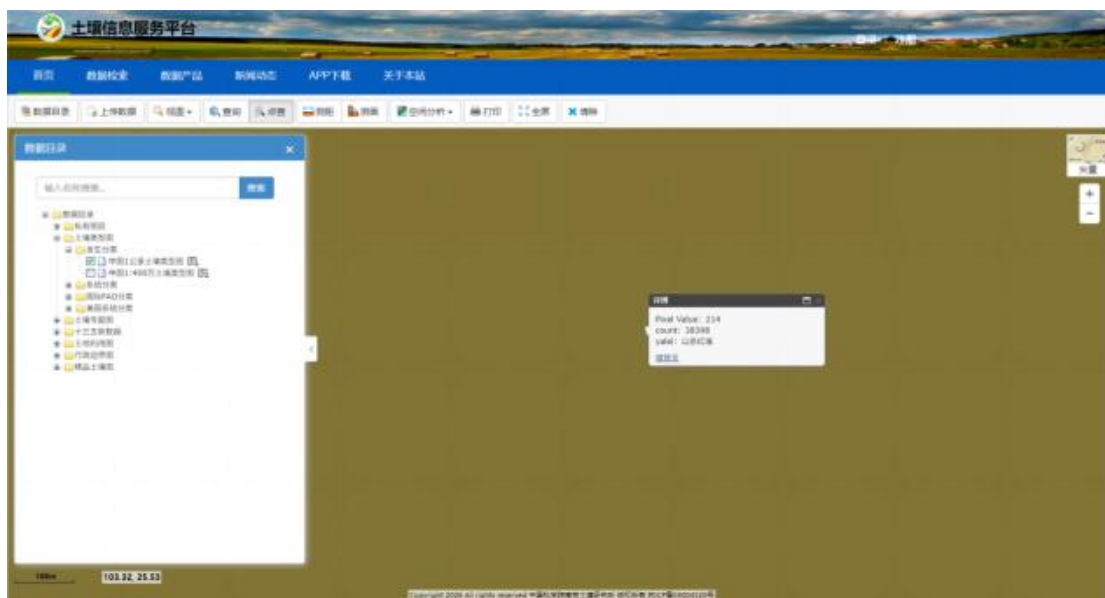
土壤信息服务平台

首页 数据检索 数据产品 新闻动态 APP下载 关于本站

数据目录 上传数据 视图 查询 识图 剖面 测面 空间分析 打印 全屏 清除

数据目录

输入名称搜索... 搜索

数据目录
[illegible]
土壤类型图
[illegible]
中国1:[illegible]土壤类型图
中国1:400万土壤类型图
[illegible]
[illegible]
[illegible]
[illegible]
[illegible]
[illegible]
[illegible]
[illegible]

详情

Pixel Value: 214
count: 38398
yalei: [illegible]

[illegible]

矢量

+
−

100m 103.32, 25.53

Copyright 2020 All rights reserved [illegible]